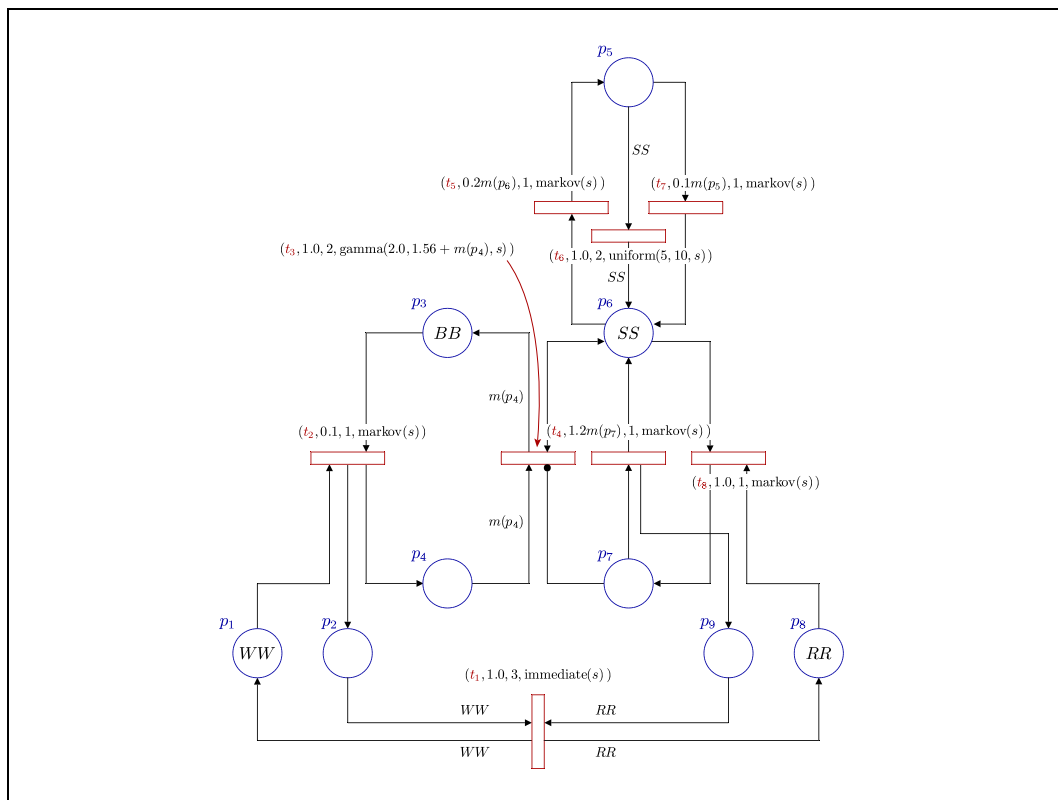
$p_5$

$SS$

$(t_5, 0.2m(p_6), 1, \text{markov}(s))$

$(t_7, 0.1m(p_5), 1, \text{markov}(s))$

$(t_3, 1.0, 2, \text{gamma}(2.0, 1.56 + m(p_4), s))$

$(t_6, 1.0, 2, \text{uniform}(5, 10, s))$

$SS$

$p_6$

$SS$

$p_3$

$BB$

$m(p_4)$

$(t_2, 0.1, 1, \text{markov}(s))$

$(t_4, 1.2m(p_7), 1, \text{markov}(s))$

$(t_8, 1.0, 1, \text{markov}(s))$

$m(p_4)$

$p_4$

$p_7$

$p_1$

$WW$

$p_2$

$p_9$

$p_8$

$RR$

$(t_1, 1.0, 3, \text{immediate}(s))$

$WW$

$RR$

$WW$

$RR$